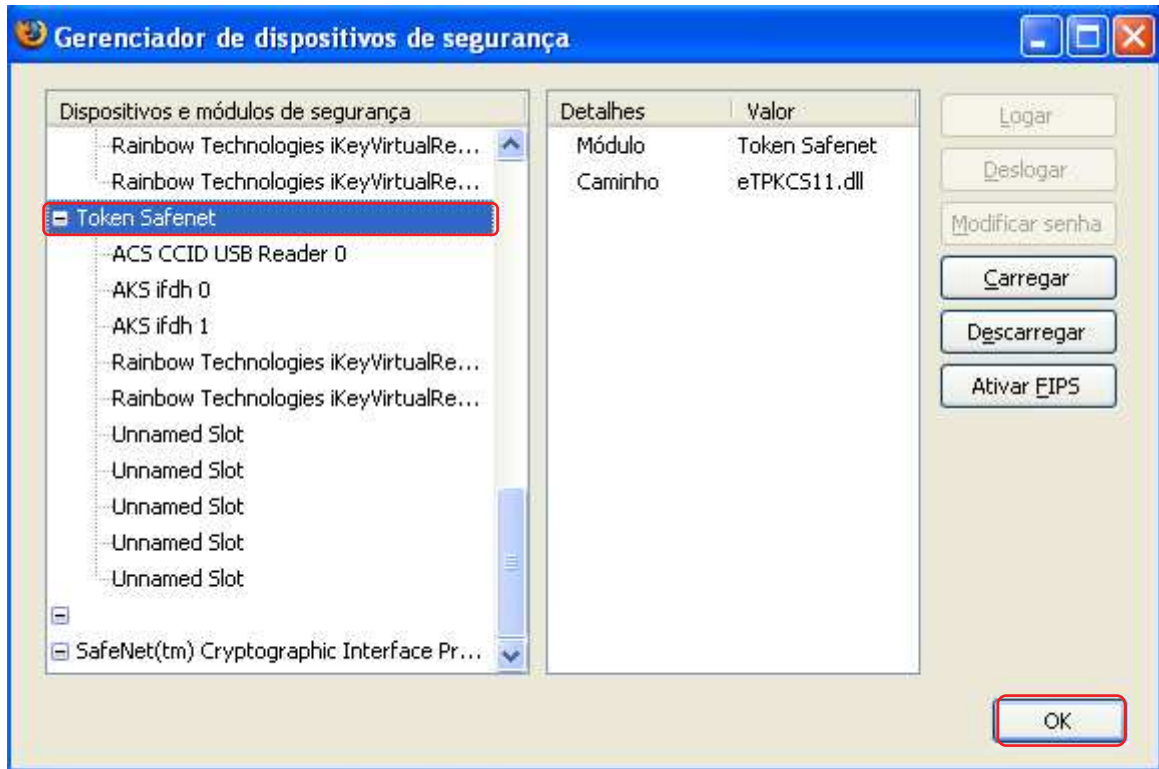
Gerenciador de dispositivos de segurança

Dispositivos e módulos de segurança
Rainbow Technologies iKeyVirtualRe...
Rainbow Technologies iKeyVirtualRe...
Token Safenet
ACS CCID USB Reader 0
AKS ifdh 0
AKS ifdh 1
Rainbow Technologies iKeyVirtualRe...
Rainbow Technologies iKeyVirtualRe...
Unnamed Slot
Unnamed Slot
Unnamed Slot
Unnamed Slot
Unnamed Slot
SafeNet(tm) Cryptographic Interface Pr...

| Detalhes | Valor |
|---|---|
| Módulo | Token Safenet |
| Caminho | eTPKCS11.dll |

Logar
Deslogar
Modificar senha
Carregar
Descarregar
Ativar FIPS

OK